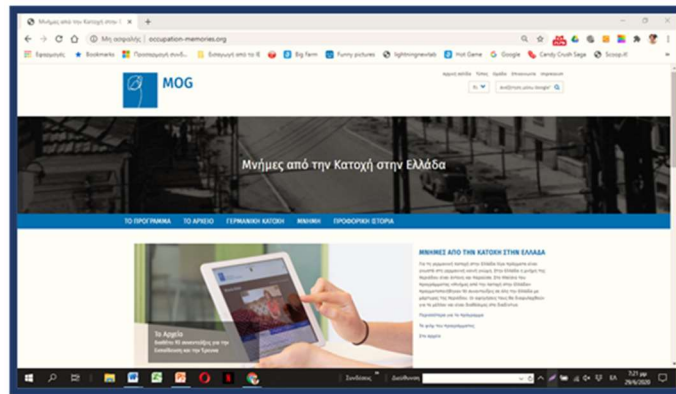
Μνήμες από την Κατοχή στην Ε ×
+
Μη ασφαλής | occupation-memories.org
Εφαρμογές
Bookmarks
Προσαρμογή συνδ...
Εισαγωγή από το IE
Big Farm
Funny pictures
lightningnewtab
Hot Game
Google
Candy Crush Saga
Scoop.it!
MOG
Αρχική σελίδα
Τύπος
Επαφή
Impressum
EL
Μνήμες από την Κατοχή στην Ελλάδα
ΤΟ ΠΡΟΓΡΑΜΜΑ
ΤΟ ΑΡΧΕΙΟ
ΓΕΡΜΑΝΙΚΗ ΚΑΤΟΧΗ
ΜΝΗΜΗ
ΠΡΟΦΟΡΙΚΗ ΙΣΤΟΡΙΑ
ΜΝΗΜΕΣ ΑΠΟ ΤΗΝ ΚΑΤΟΧΗ ΣΤΗΝ ΕΛΛΑΔΑ
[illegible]
Το Αρχείο
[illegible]
Συνδέσεις
Διευθύνση
7:21 μμ
29/6/2020
EL